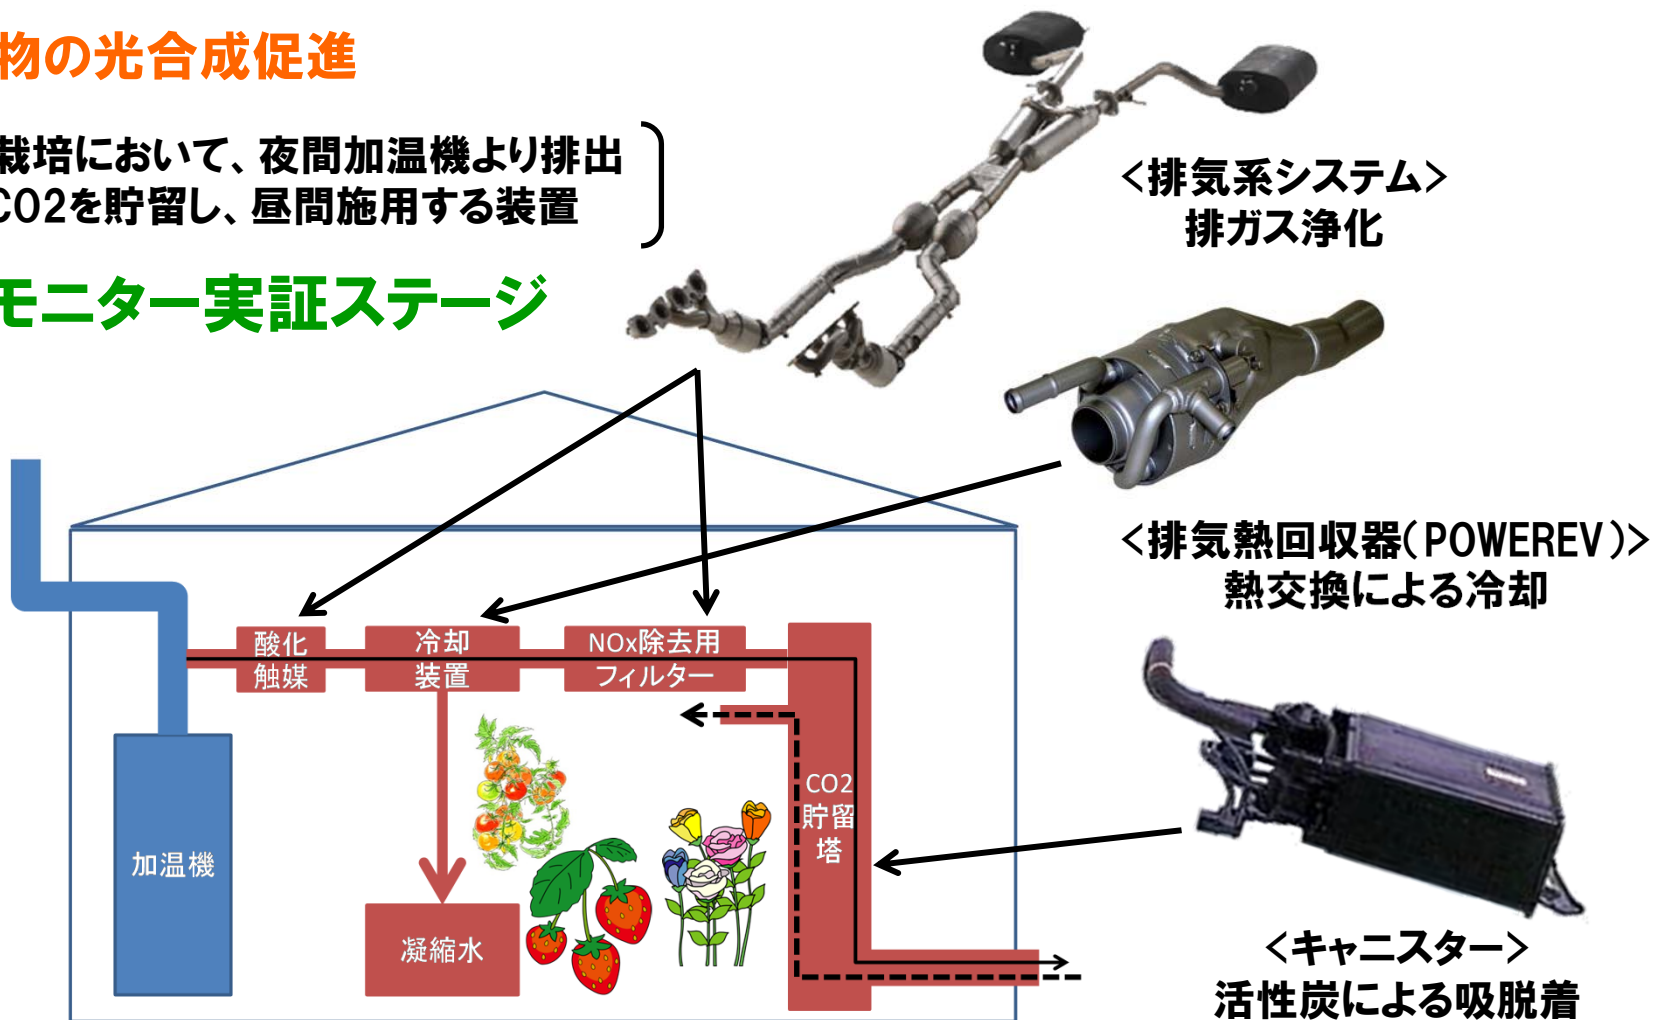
物の光合成促進

栽培において、夜間加温機より排出
CO2を貯留し、昼間施用する装置

モニター実証ステージ

<排気系システム>
排ガス浄化

<排気熱回収器(POWEREV)>
熱交換による冷却

<キャニスター>
活性炭による吸脱着

酸化触媒

冷却装置

NOx除去用フィルター

CO2貯留塔

加温機

凝縮水